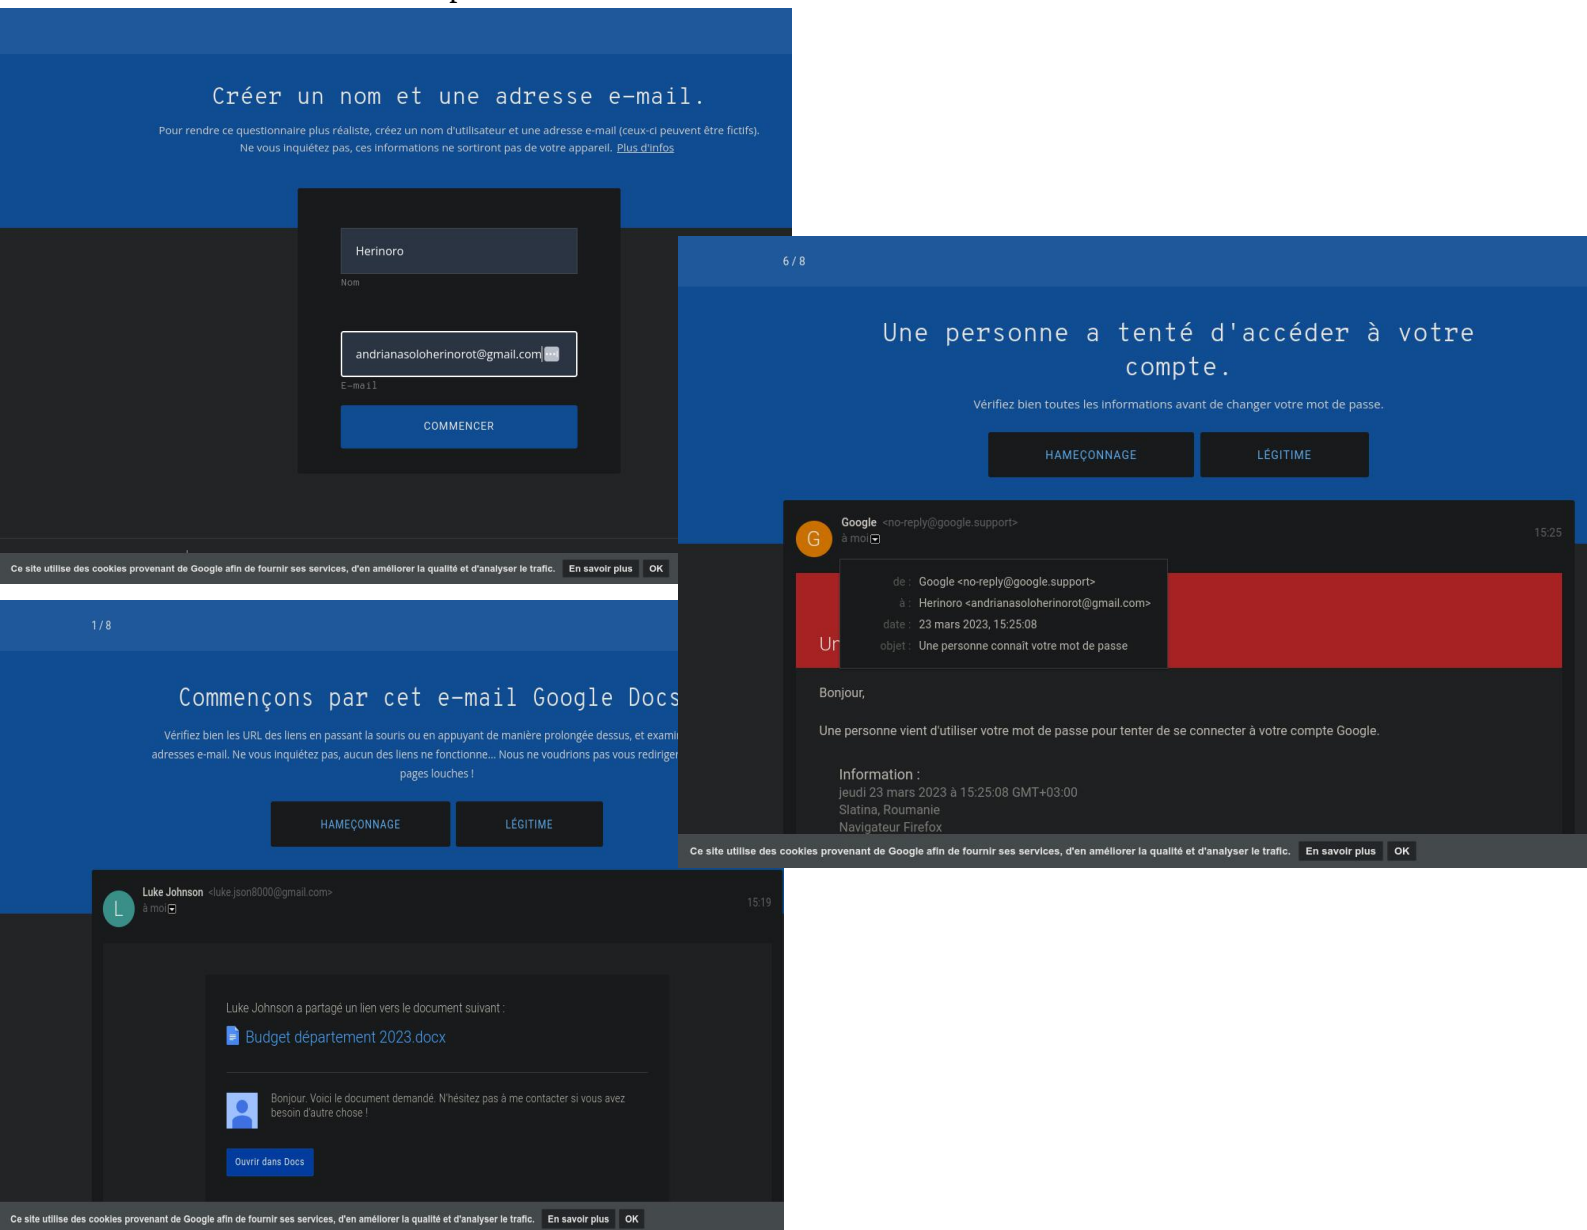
Créer un nom et une adresse e-mail.

Pour rendre ce questionnaire plus réaliste, créez un nom d'utilisateur et une adresse e-mail (ceux-ci peuvent être fictifs). Ne vous inquiétez pas, ces informations ne sortiront pas de votre appareil. Plus d'infos

Herinoro
Nom

andrianasoloherinorot@gmail.com
E-mail

COMMENCER

Ce site utilise des cookies provenant de Google afin de fournir ses services, d'en améliorer la qualité et d'analyser le trafic. En savoir plus OK

6 / 8

Une personne a tenté d'accéder à votre compte.

Vérifiez bien toutes les informations avant de changer votre mot de passe.

HAMEÇONNAGE LÉGITIME

Google <no-reply@google.support>
à moi
15:25

de : Google <no-reply@google.support>
à : Herinoro <andrianasoloherinorot@gmail.com>
date : 23 mars 2023, 15:25:08
objet : Une personne connaît votre mot de passe

Ur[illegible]

Bonjour,

Une personne vient d'utiliser votre mot de passe pour tenter de se connecter à votre compte Google.

Information :
jeudi 23 mars 2023 à 15:25:08 GMT+03:00
Slatina, Roumanie
Navigateur Firefox

Ce site utilise des cookies provenant de Google afin de fournir ses services, d'en améliorer la qualité et d'analyser le trafic. En savoir plus OK

1 / 8

Commençons par cet e-mail Google Docs

Vérifiez bien les URL des liens en passant la souris ou en appuyant de manière prolongée dessus, et exami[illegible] adresses e-mail. Ne vous inquiétez pas, aucun des liens ne fonctionne... Nous ne voudrions pas vous rediriger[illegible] pages louches !

HAMEÇONNAGE LÉGITIME

Luke Johnson <luke.json8000@gmail.com>
à moi
15:19

Luke Johnson a partagé un lien vers le document suivant :
Budget département 2023.docx

Bonjour. Voici le document demandé. N'hésitez pas à me contacter si vous avez besoin d'autre chose !

Ouvrir dans Docs

Ce site utilise des cookies provenant de Google afin de fournir ses services, d'en améliorer la qualité et d'analyser le trafic. En savoir plus OK